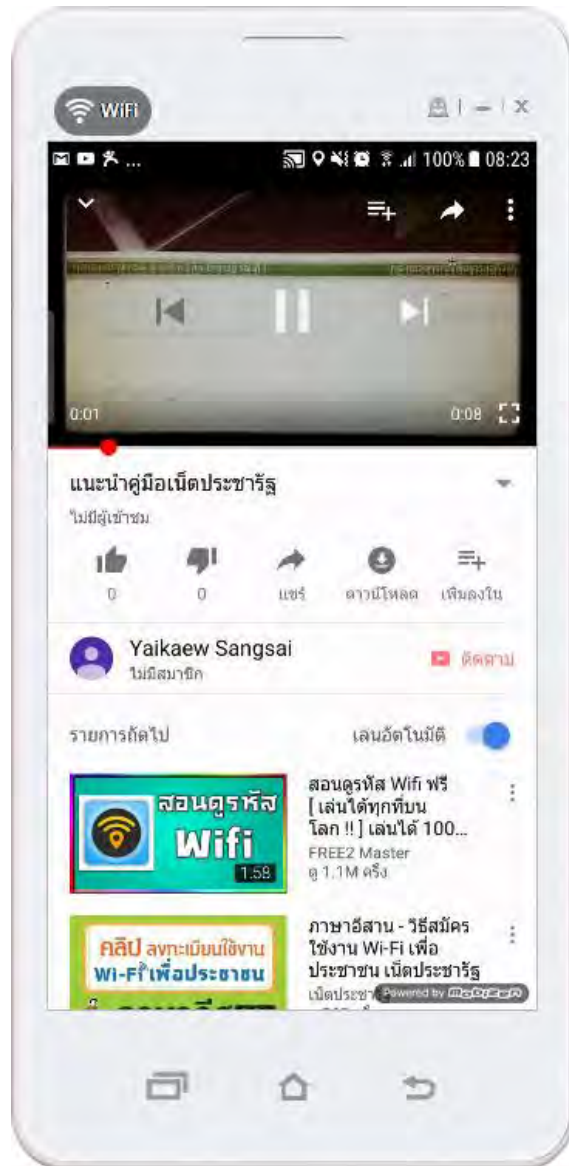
WiFi

100% 08:23

0:01

0:08

แนะนำคู่มือเน็ตประชารัฐ

ไม่มีผู้เข้าชม

0

0

แชร์

ดาวน์โหลด

เพิ่มลงใน

Yaikaew Sangsai

ไม่มีสมาชิก

ติดตาม

รายการถัดไป

เล่นอัตโนมัติ

สอนดูรหัส Wifi

1:58

สอนดูรหัส Wifi ฟรี [ เล่นได้ทุกที่บนโลก !! ] เล่นได้ 100...

FREE2 Master

ดู 1.1M ครั้ง

คลิป ลงทะเบียนใช้งาน Wi-Fi เพื่อประชาชน

ภาษาอีสาน - วิธีสมัครใช้งาน Wi-Fi เพื่อประชาชน เน็ตประชารัฐ

เน็ตประชา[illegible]

Powered by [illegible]